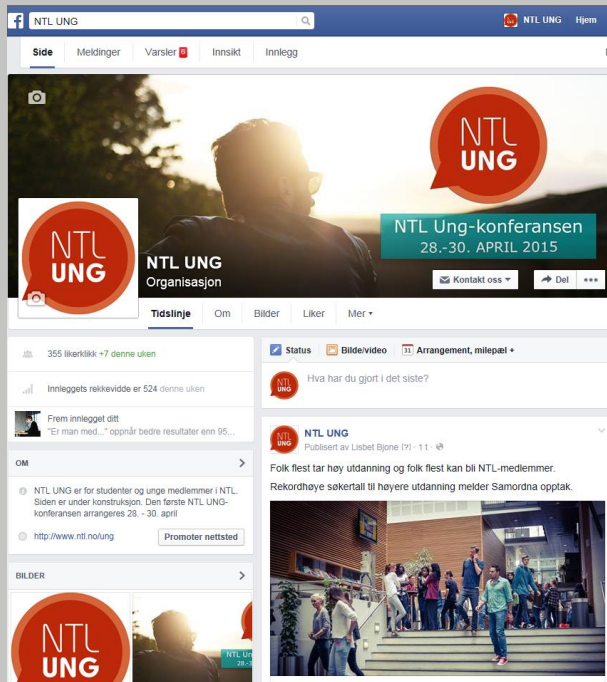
NTL UNG

NTL UNG Hjem

Side Meldinger Varsler 8 Innsikt Innlegg

NTL UNG

NTL Ung-konferansen
28.-30. APRIL 2015

NTL UNG

NTL UNG
Organisasjon

Kontakt oss Del •••

Tidslinje Om Bilder Liker Mer

355 likerklikk +7 denne uken

Innleggets rekkevidde er 524 denne uken

Frem innlegget ditt
"Er man med..." oppnår bedre resultater enn 95...

OM

NTL UNG er for studenter og unge medlemmer i NTL. Siden er under konstruksjon. Den første NTL UNG-konferansen arrangeres 28. - 30. april

http://www.ntl.no/ung

Promoter nettsted

BILDER

NTL UNG

NTL UNG

Status Bilde/video Arrangement, milepæl +

NTL UNG

Hva har du gjort i det siste?

NTL UNG

NTL UNG
Publisert av Lisbet Bjone [?] · 11 ·

Folk flest tar høy utdanning og folk flest kan bli NTL-medlemmer.

Rekordhøye søkertall til høyere utdanning melder Samordna opptak.